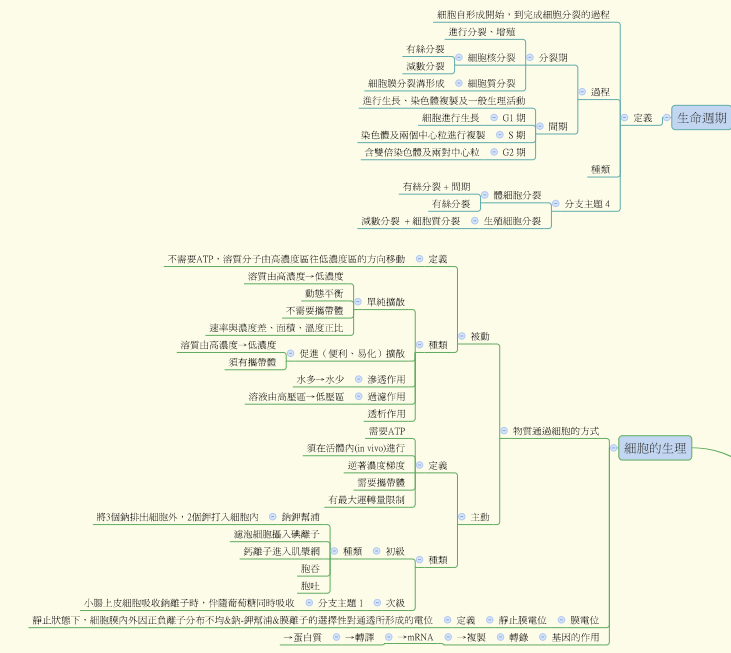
細胞自形成開始，到完成細胞分裂的過程
進行分裂、增殖
有絲分裂
減數分裂
細胞核分裂
分裂期
細胞膜分裂溝形成
細胞質分裂
過程
進行生長、染色體複製及一般生理活動
細胞進行生長
G1 期
間期
染色體及兩個中心粒進行複製
S 期
含雙倍染色體及兩對中心粒
G2 期
定義
生命週期
種類
有絲分裂 + 間期
體細胞分裂
有絲分裂
分支主題 4
減數分裂 + 細胞質分裂
生殖細胞分裂

不需要ATP，溶質分子由高濃度區往低濃度區的方向移動
定義
溶質由高濃度→低濃度
動態平衡
不需要攜帶體
單純擴散
速率與濃度差、面積、溫度正比
溶質由高濃度→低濃度
促進（便利、易化）擴散
種類
被動
須有攜帶體
水多→水少
滲透作用
溶液由高壓區→低壓區
過濾作用
透析作用
需要ATP
須在活體內(in vivo)進行
物質通過細胞的方式
細胞的生理
逆著濃度梯度
定義
需要攜帶體
有最大運轉量限制
將3個鈉排出細胞外，2個鉀打入細胞內
鈉鉀幫浦
主動
鹼泡細胞攝入碘離子
鈣離子進入肌漿網
種類
初級
種類
胞吞
胞吐
小腸上皮細胞吸收鈉離子時，伴隨葡萄糖同時吸收
分支主題 1
次級
靜止狀態下，細胞膜內外因正負離子分布不均&鈉-鉀幫浦&膜離子的選擇性對通透所形成的電位
定義
靜止膜電位
膜電位
→蛋白質
→轉譯
→mRNA
→複製
轉錄
基因的作用